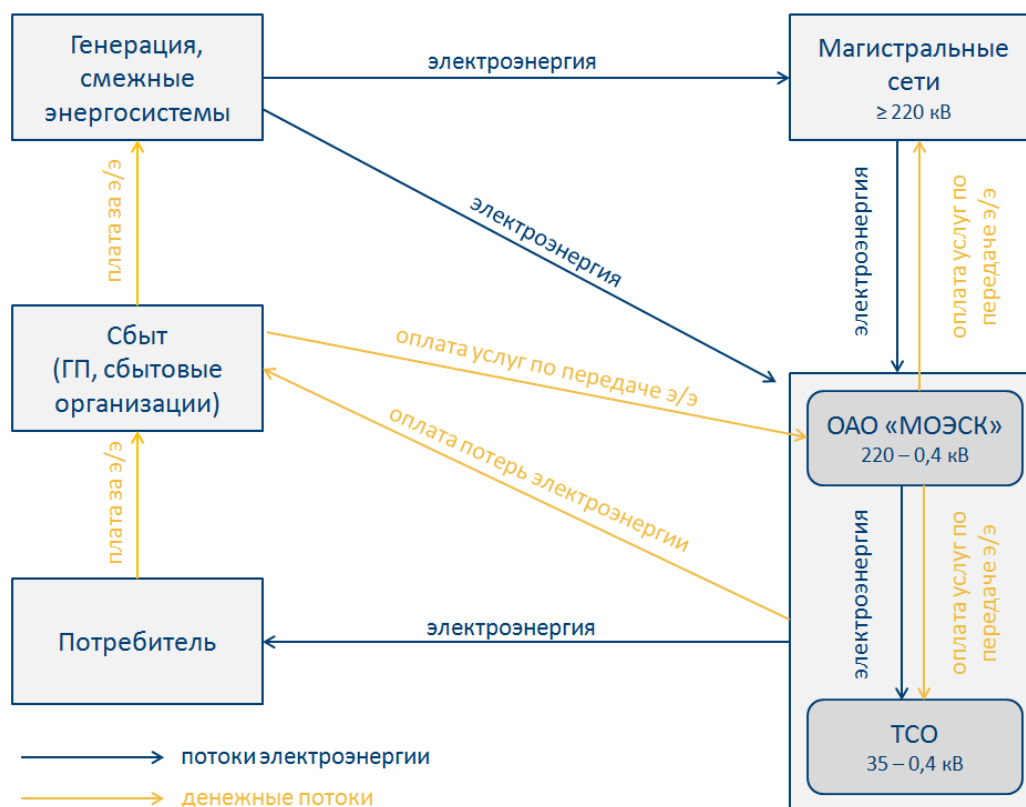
Генерация, смежные энергосистемы

электроэнергия

Магистральные сети
≥ 220 кВ

плата за э/э

электроэнергия

электроэнергия

оплата услуг по передаче э/э

Сбыт
(ГП, сбытовые организации)

оплата услуг по передаче э/э

оплата потерь электроэнергии

ОАО «МОЭСК»
220 – 0,4 кВ

плата за э/э

электроэнергия

оплата услуг по передаче э/э

Потребитель

электроэнергия

ТСО
35 – 0,4 кВ

потоки электроэнергии

денежные потоки